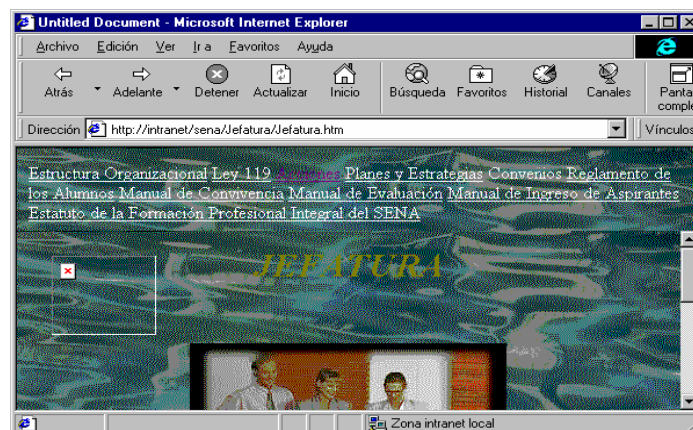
Untitled Document - Microsoft Internet Explorer

Archivo Edición Ver Ir a Favoritos Ayuda

Atrás Adelante Detener Actualizar Inicio Búsqueda Favoritos Historial Canales Panta comple

Dirección http://intranet/sena/Jefatura/Jefatura.htm Vínculos

Estructura Organizacional Ley 119 Archivos Planes y Estrategias Convenios Reglamento de los Alumnos Manual de Convivencia Manual de Evaluación Manual de Ingreso de Aspirantes Estatuto de la Formación Profesional Integral del SENA

JEFATURA

Zona intranet local